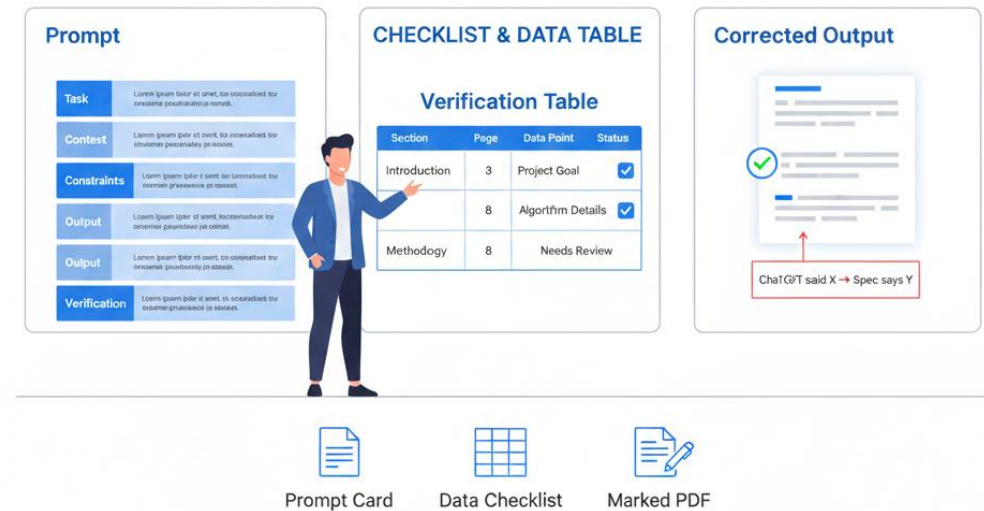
Prompt

| Task | Lorem ipsum lavor st amet, to consadiest tiu oseame pesulcsrtia pr soodt. |
|---|---|
| Contest | Lorem ipsum lpr st amet, to consadiest tiu oseame pasuectsry pr essoct. |
| Constraints | Lorem ipsum lpsm t semt, to consadiest tiu oseame presscure pr sioct. |
| Output | Lorem ipsum lpsr st amel, toocsnadiest tiu oseamer pesulcsrty pr sioct. |
| Output | Lorem ipsum lpir t semt, to consadiest tiu oseame pesulcsrtia pr sioct. |
| Verification | Lorem ipsum lpir st amet, to consadiest tiu oseame pesulcsrtia pr sioces. |

CHECKLIST & DATA TABLE

Verification Table

| Section | Page | Data Point | Status |
|---|---|---|---|
| Introduction | 3 | Project Goal | ☑ |
| | 8 | Algorthm Details | ☑ |
| Methodology | 8 | Needs Review | |

Corrected Output

ChaTG?T said X → Spec says Y

Prompt Card

Data Checklist

Marked PDF